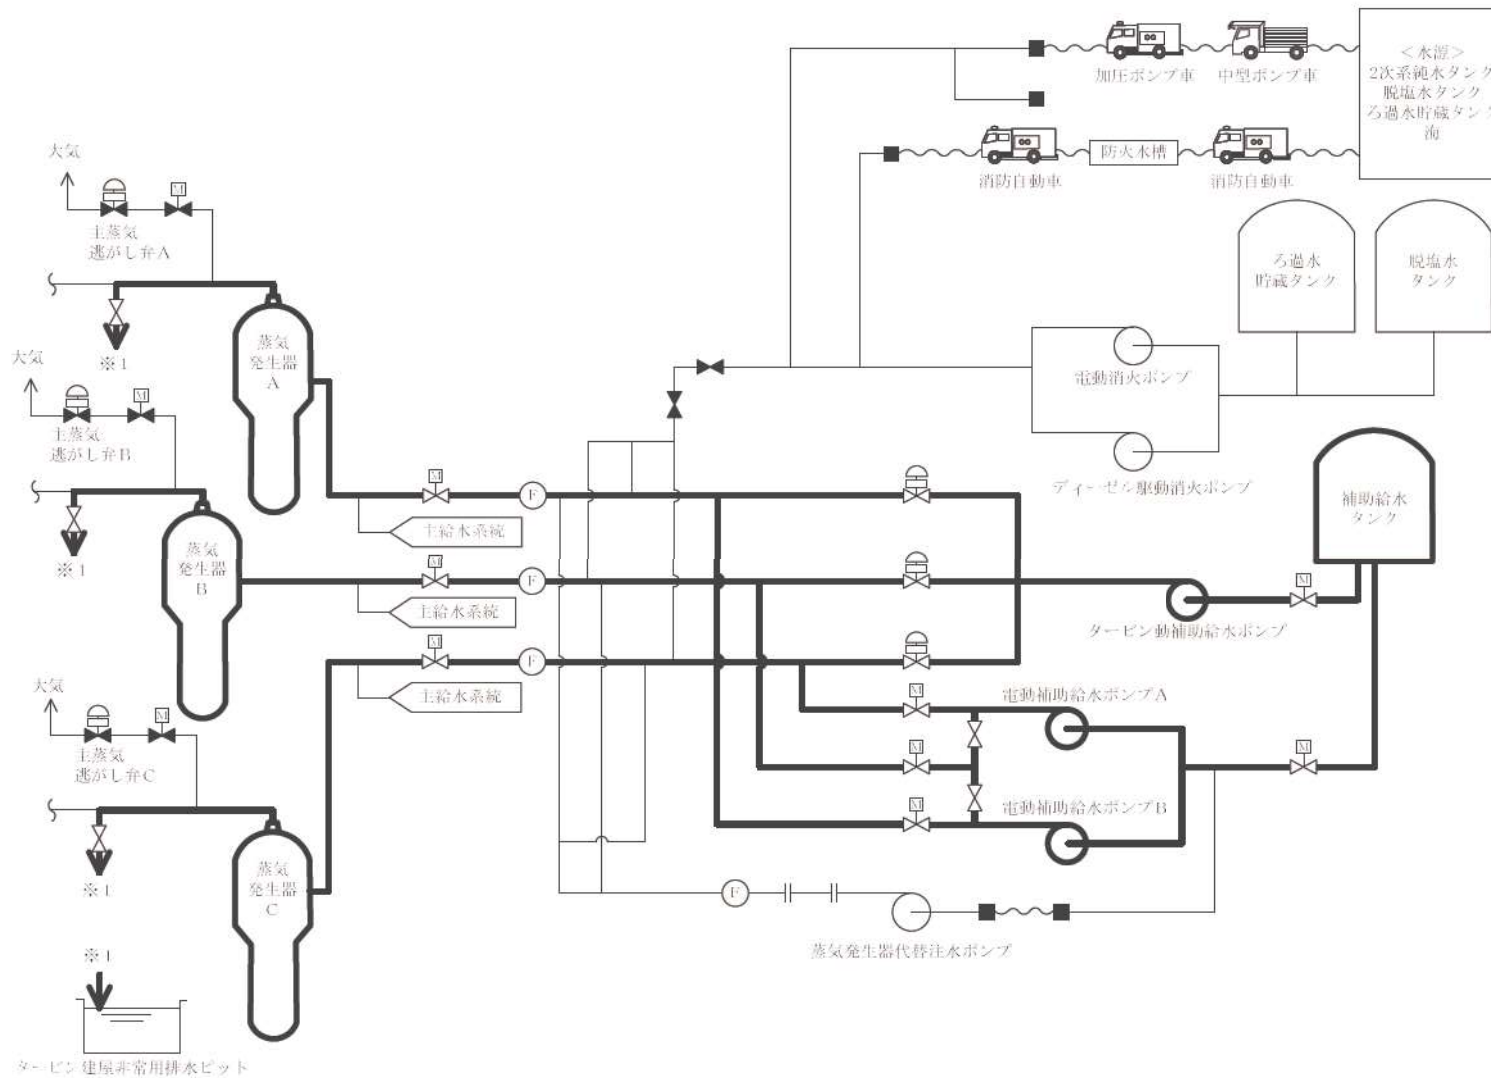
加圧ポンプ車　中型ポンプ車

＜水源＞
2次系純水タンク
脱塩水タンク
ろ過水貯蔵タンク
海

消防自動車　防火水槽　消防自動車

大気
M
主蒸気逃がし弁A
※1
蒸気発生器A

大気
M
主蒸気逃がし弁B
※1
蒸気発生器B

大気
M
主蒸気逃がし弁C
※1
蒸気発生器C

※1
タービン建屋非常用排水ピット

ろ過水貯蔵タンク
脱塩水タンク
電動消火ポンプ
ディーゼル駆動消火ポンプ
補助給水タンク

M
F
主給水系統
M
F
主給水系統
M
F
主給水系統

タービン動補助給水ポンプ
M
M
電動補助給水ポンプA
M
電動補助給水ポンプB
M
M

F
蒸気発生器代替注水ポンプ